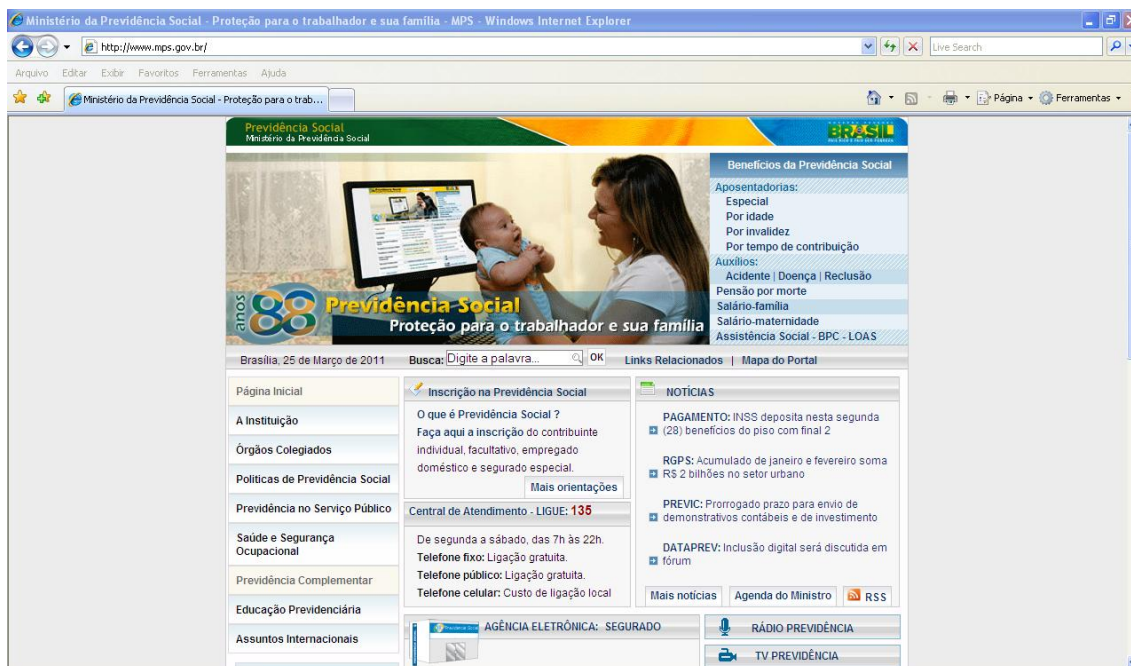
Ministério da Previdência Social - Proteção para o trabalhador e sua família - MPS - Windows Internet Explorer

http://www.mps.gov.br/

Live Search

Arquivo Editar Exibir Favoritos Ferramentas Ajuda

Ministério da Previdência Social - Proteção para o trab...

Página Ferramentas

Previdência Social
Ministério da Previdência Social

BRASIL

Benefícios da Previdência Social
Aposentadorias:
Especial
Por idade
Por invalidez
Por tempo de contribuição
Auxílios:
Acidente | Doença | Reclusão
Pensão por morte
Salário-família
Salário-maternidade
Assistência Social - BPC - LOAS

anos 88 Previdência Social
Proteção para o trabalhador e sua família

Brasília, 25 de Março de 2011 Busca: Digite a palavra... OK Links Relacionados | Mapa do Portal

Página Inicial
A Instituição
Órgãos Colegiados
Políticas de Previdência Social
Previdência no Serviço Público
Saúde e Segurança Ocupacional
Previdência Complementar
Educação Previdenciária
Assuntos Internacionais

Inscrição na Previdência Social
O que é Previdência Social ?
Faça aqui a inscrição do contribuinte individual, facultativo, empregado doméstico e segurado especial.
Mais orientações

Central de Atendimento - LIGUE: 135
De segunda a sábado, das 7h às 22h.
Telefone fixo: Ligação gratuita.
Telefone público: Ligação gratuita.
Telefone celular: Custo de ligação local

NOTÍCIAS
PAGAMENTO: INSS deposita nesta segunda (28) benefícios do piso com final 2
RGPS: Acumulado de janeiro e fevereiro soma R$ 2 bilhões no setor urbano
PREVIC: Prorrogado prazo para envio de demonstrativos contábeis e de investimento
DATAPREV: Inclusão digital será discutida em fórum
Mais notícias Agenda do Ministro RSS

AGÊNCIA ELETRÔNICA: SEGURADO
RÁDIO PREVIDÊNCIA
TV PREVIDÊNCIA